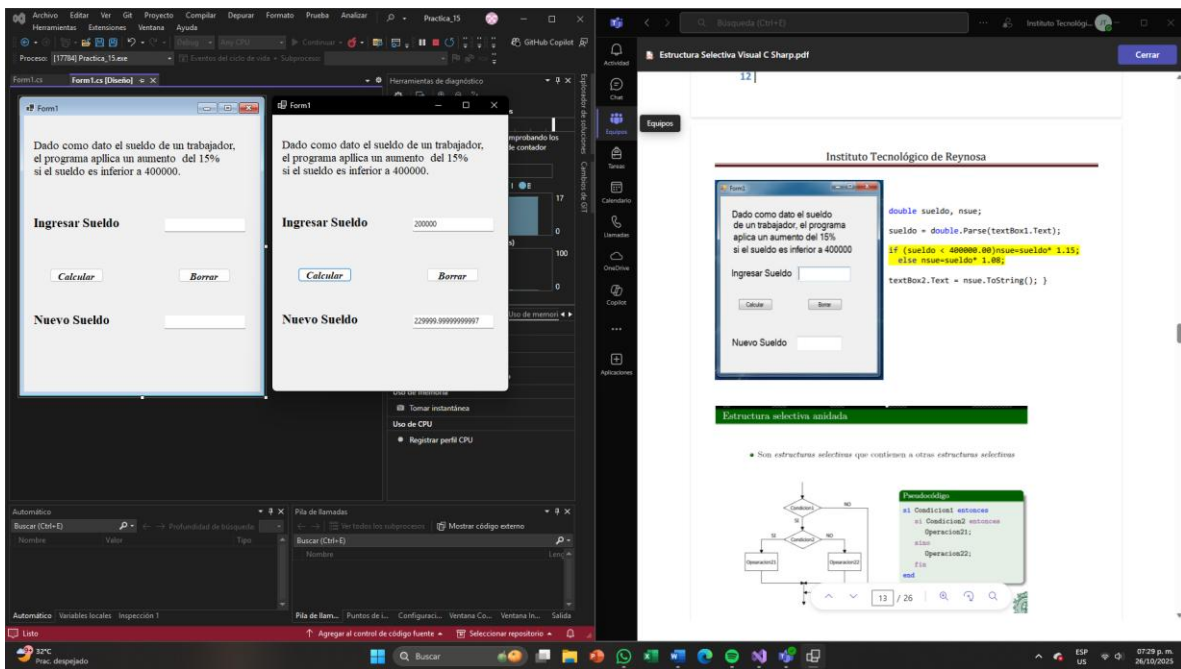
Archivo Editar Ver Git Proyecto Compilar Depurar Formato Prueba Analizar Herramientas Extensiones Ventana Ayuda

Practica_15

Proceso: [17784] Practica_15.exe

Eventos del ciclo de vida Subproceso:

GitHub Copilot

Form1.cs Form1.cs [Diseño]

Herramientas de diagnóstico

Form1

Dado como dato el sueldo de un trabajador, el programa aplica un aumento del 15% si el sueldo es inferior a 400000.

Ingresar Sueldo

Calcular

Borrar

Nuevo Sueldo

Form1

Dado como dato el sueldo de un trabajador, el programa aplica un aumento del 15% si el sueldo es inferior a 400000.

Ingresar Sueldo 200000

Calcular

Borrar

Nuevo Sueldo 229999.99999999997

mprobando los de contador

17

0

100

0

Uso de memori

Uso de memoria

Tomar instantánea

Uso de CPU

Registrar perfil CPU

Automático

Buscar (Ctrl+E)

Profundidad de búsqueda

Nombre Valor Tipo

Pila de llamadas

Ver todos los subprocesos Mostrar código externo

Buscar (Ctrl+E)

Nombre Leng

Automático Variables locales Inspección 1

Pila de llam... Puntos de i... Configuraci... Ventana Co... Ventana In... Salida

Listo

Agregar al control de código fuente Seleccionar repositorio

Búsqueda (Ctrl+E)

Instituto Tecnológi...

Actividad

Chat

Equipos

Equipos

Tareas

Calendario

Llamadas

OneDrive

Copilot

Aplicaciones

Estructura Selectiva Visual C Sharp.pdf

Cerrar

12

Instituto Tecnológico de Reynosa

Form1

Dado como dato el sueldo de un trabajador, el programa aplica un aumento del 15% si el sueldo es inferior a 400000

Ingresar Sueldo

Calcular

Borrar

Nuevo Sueldo

double sueldo, nsue;

sueldo = double.Parse(textBox1.Text);

if (sueldo < 400000.00)nsue=sueldo* 1.15;
else nsue=sueldo* 1.08;

textBox2.Text = nsue.ToString(); }

Estructura selectiva anidada

• Son estructuras selectivas que contienen a otras estructuras selectivas

Condicion1

NO

SI

Condicion2

NO

SI

Operacion21

Operacion22

Pseudocódigo

si Condicion1 entonces
si Condicion2 entonces
Operacion21;
sino
Operacion22;
fin
end

13 / 26

32°C
Prac. despejado

Buscar

ESP US

07:29 p. m.
26/10/2025